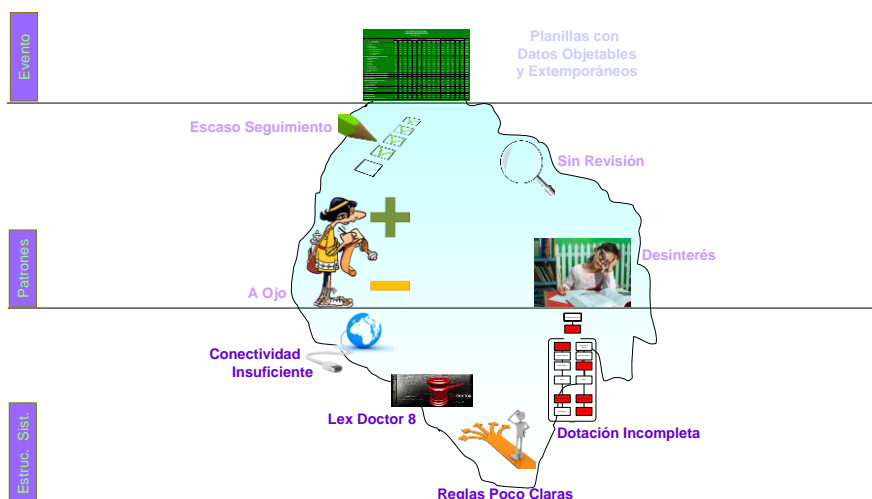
Evento

Planillas con Datos Objetables y Extemporáneos

Escaso Seguimiento

Sin Revisión

Patrones

Desinterés

A Ojo

Conectividad Insuficiente

Lex Doctor 8

Dotación Incompleta

Estruc. Sist.

Reglas Poco Claras